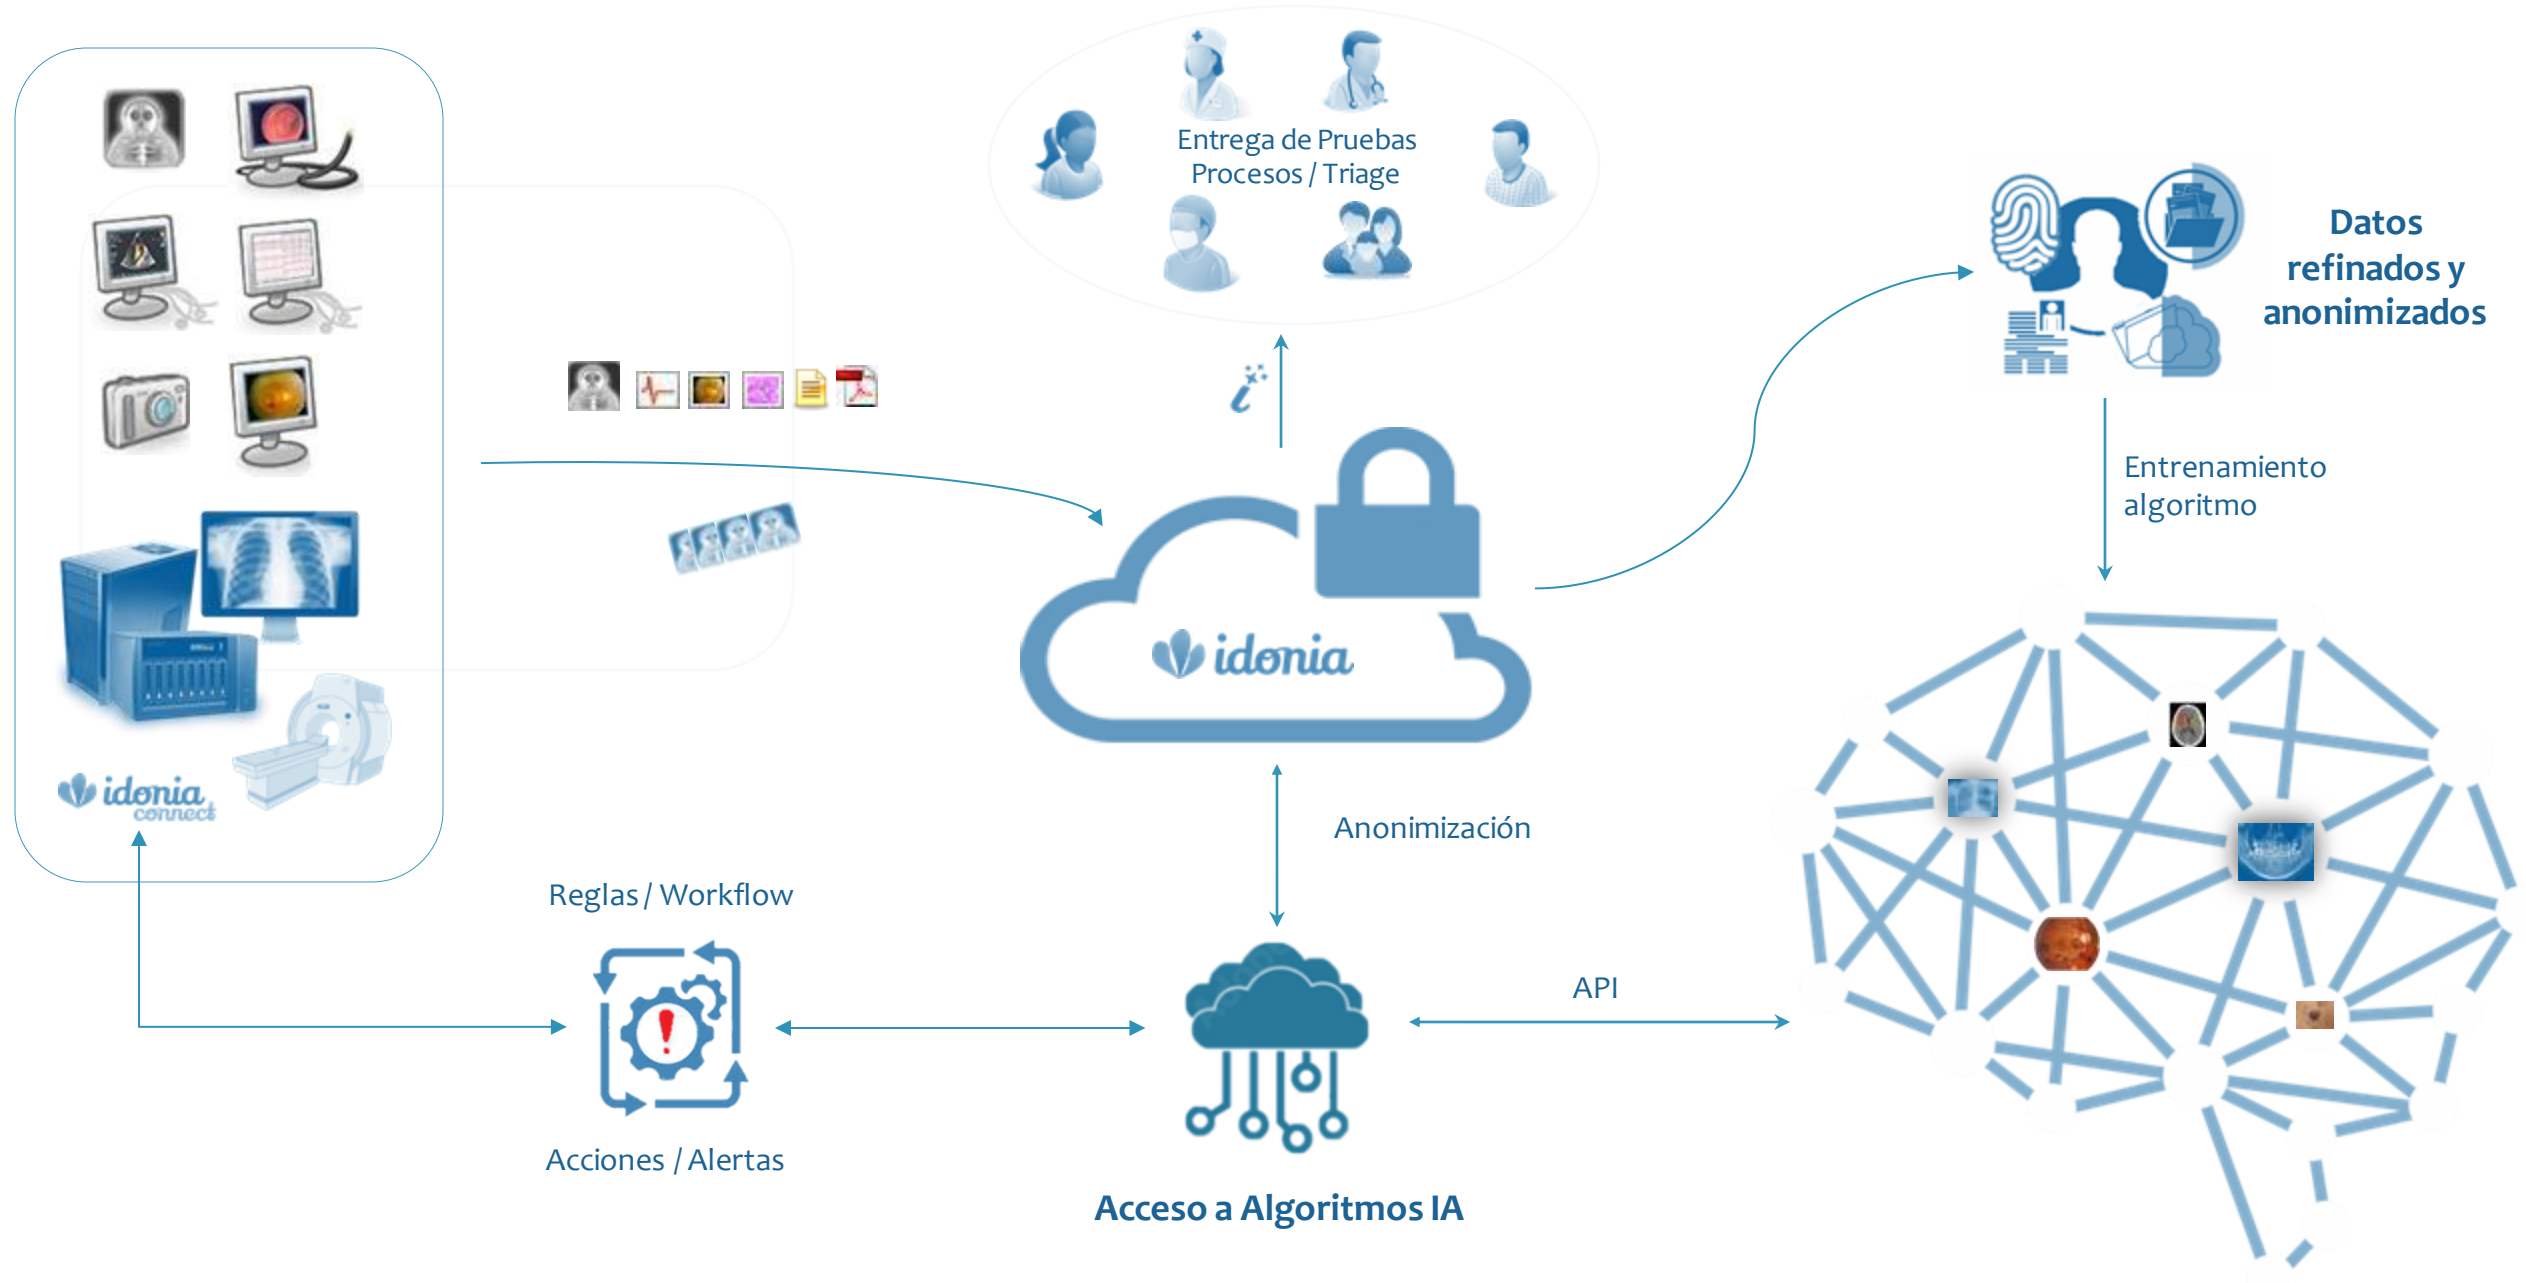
Entrega de Pruebas
Procesos / Triage

Datos refinados y anonimizados

idonia

Entrenamiento algoritmo

idonia connect

Anonimización

Reglas / Workflow

API

Acciones / Alertas

Acceso a Algoritmos IA